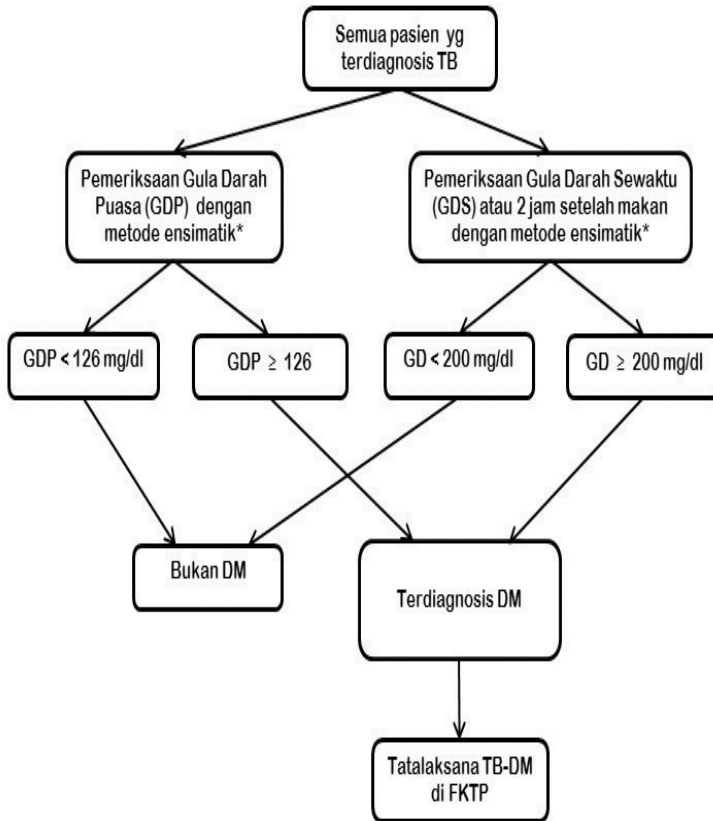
Semua pasien yg terdiagnosis TB

Pemeriksaan Gula Darah Puasa (GDP) dengan metode ensimatik*

Pemeriksaan Gula Darah Sewaktu (GDS) atau 2 jam setelah makan dengan metode ensimatik*

GDP < 126 mg/dl

GDP $\geq$ 126

GD < 200 mg/dl

GD $\geq$ 200 mg/dl

Bukan DM

Terdiagnosis DM

Tatalaksana TB-DM di FKTP